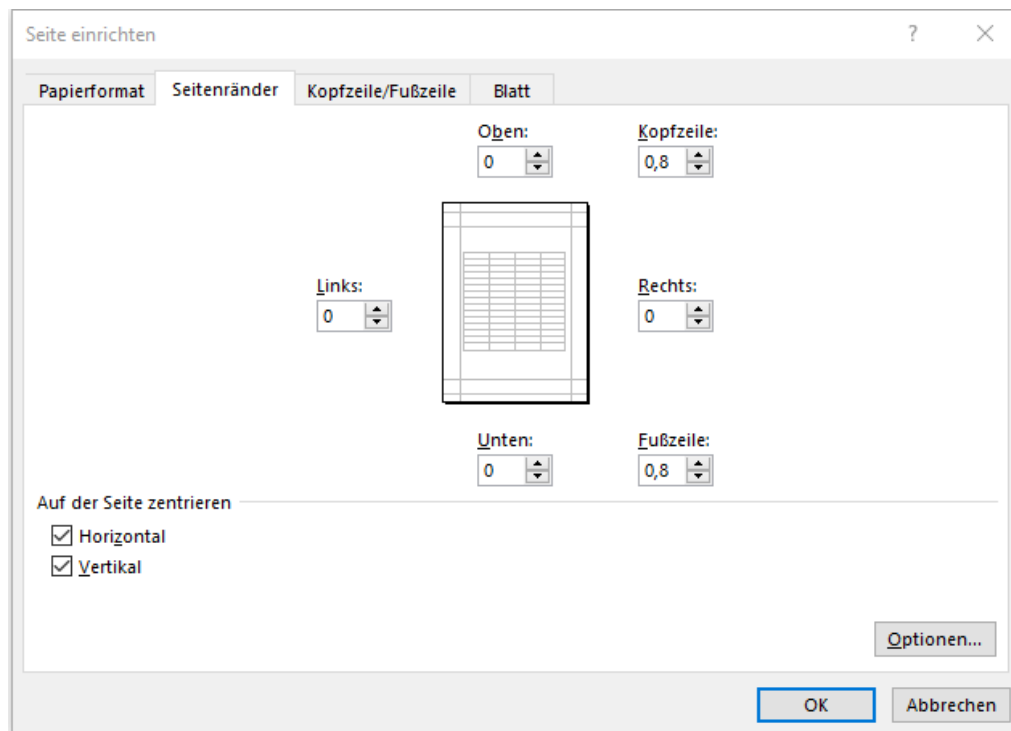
Seite einrichten

?

×

Papierformat

Seitenränder

Kopfzeile/Fußzeile

Blatt

Oben:

0

Kopfzeile:

0,8

Links:

0

Rechts:

0

Unten:

0

Fußzeile:

0,8

Auf der Seite zentrieren

Horizontal

Vertikal

Optionen...

OK

Abbrechen